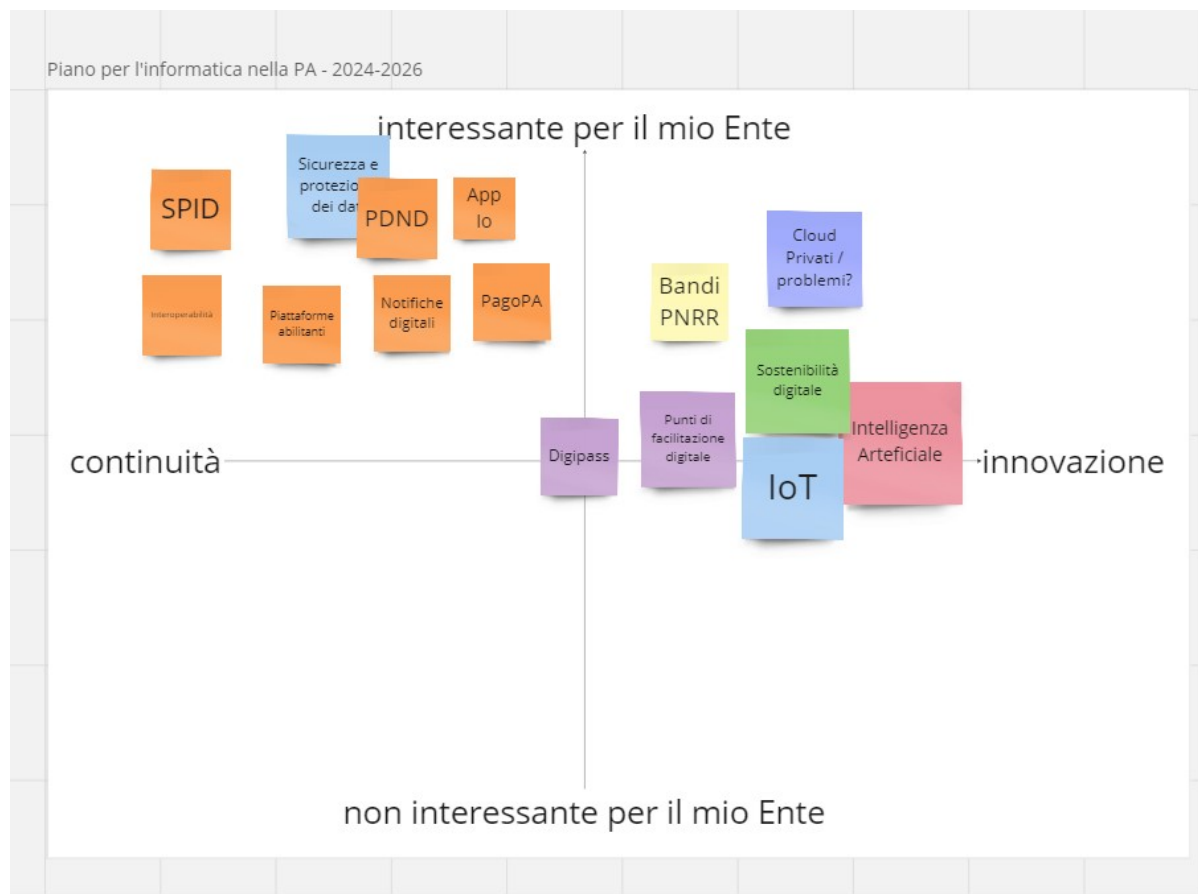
Piano per l'informatica nella PA - 2024-2026

interessante per il mio Ente

SPID

Sicurezza e protezio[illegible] dei da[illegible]

PDND

App Io

Cloud Privati / problemi?

Interoperabilità

Piattaforme abilitanti

Notifiche digitali

PagoPA

Bandi PNRR

Sostenibilità digitale

continuità

Digipass

Punti di facilitazione digitale

Intelligenza Arteficiale

innovazione

IoT

non interessante per il mio Ente